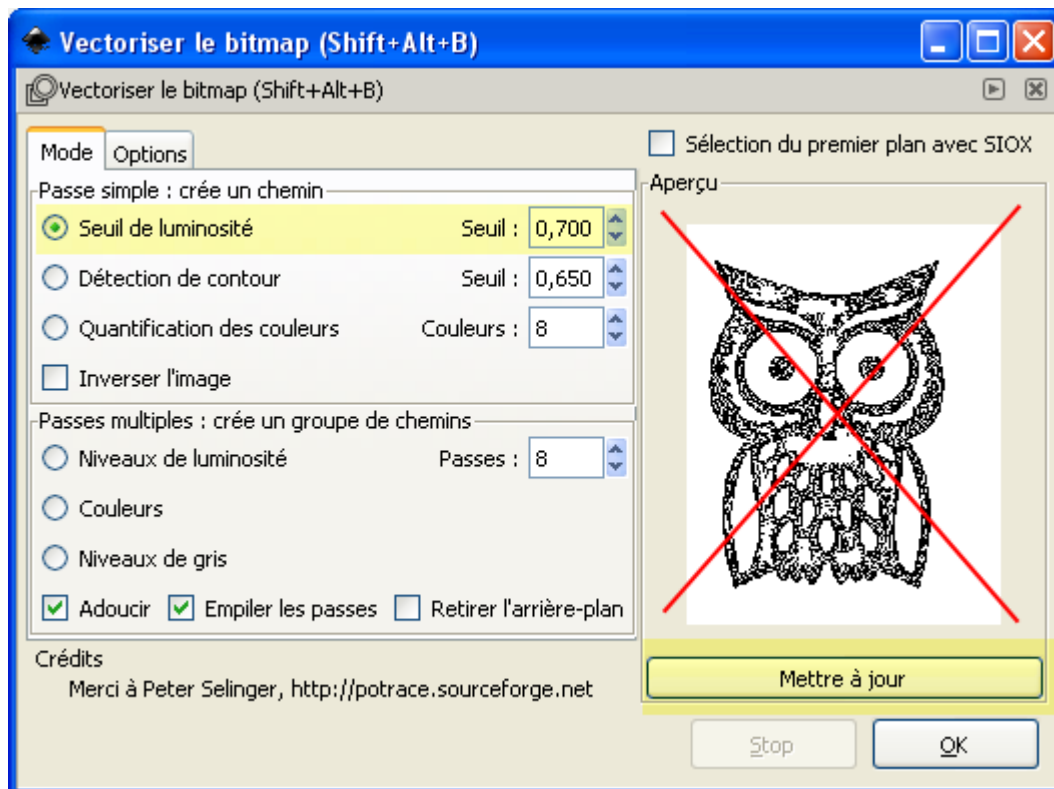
Vectoriser le bitmap (Shift+Alt+B)

Vectoriser le bitmap (Shift+Alt+B)

Mode
Options

Passe simple : crée un chemin

Seuil de luminosité
Seuil : 0,700

Détection de contour
Seuil : 0,650

Quantification des couleurs
Couleurs : 8

Inverser l'image

Passes multiples : crée un groupe de chemins

Niveaux de luminosité
Passes : 8

Couleurs

Niveaux de gris

Adoucir
Empiler les passes
Retirer l'arrière-plan

Crédits
Merci à Peter Selinger, http://potrace.sourceforge.net

Sélection du premier plan avec SIOX

Aperçu

Mettre à jour

Stop
OK